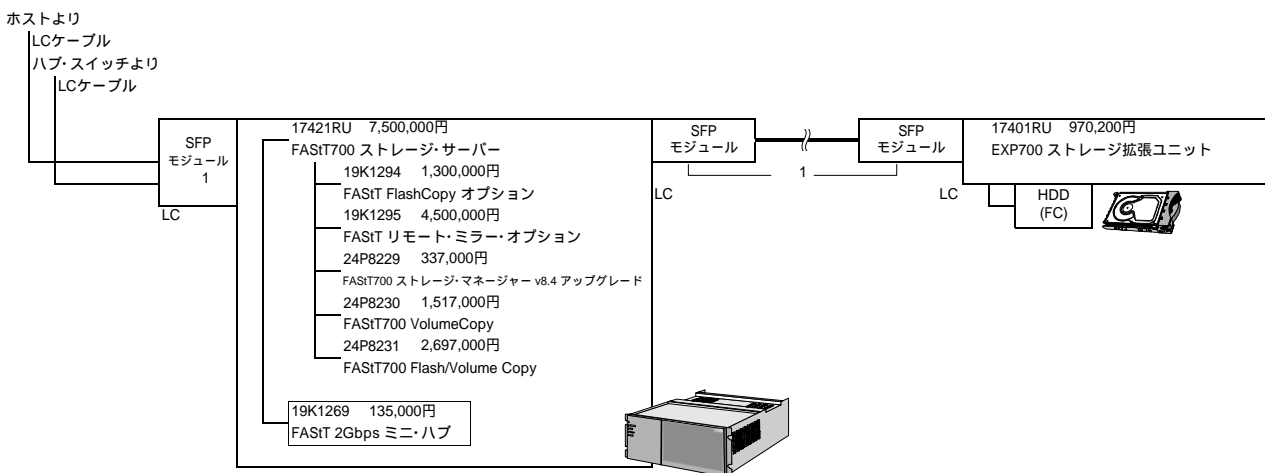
ホストより
LCケーブル
ハブ・スイッチより
LCケーブル

SFP
モジュール
1
LC

17421RU 7,500,000円
FAStT700 ストレージ・サーバー
19K1294 1,300,000円
FAStT FlashCopy オプション
19K1295 4,500,000円
FAStT リモート・ミラー・オプション
24P8229 337,000円
FAStT700 ストレージ・マネージャー v8.4 アップグレード
24P8230 1,517,000円
FAStT700 VolumeCopy
24P8231 2,697,000円
FAStT700 Flash/Volume Copy

19K1269 135,000円
FAStT 2Gbps ミニ・ハブ

SFP
モジュール
LC

1

SFP
モジュール
LC

17401RU 970,200円
EXP700 ストレージ拡張ユニット

HDD
(FC)